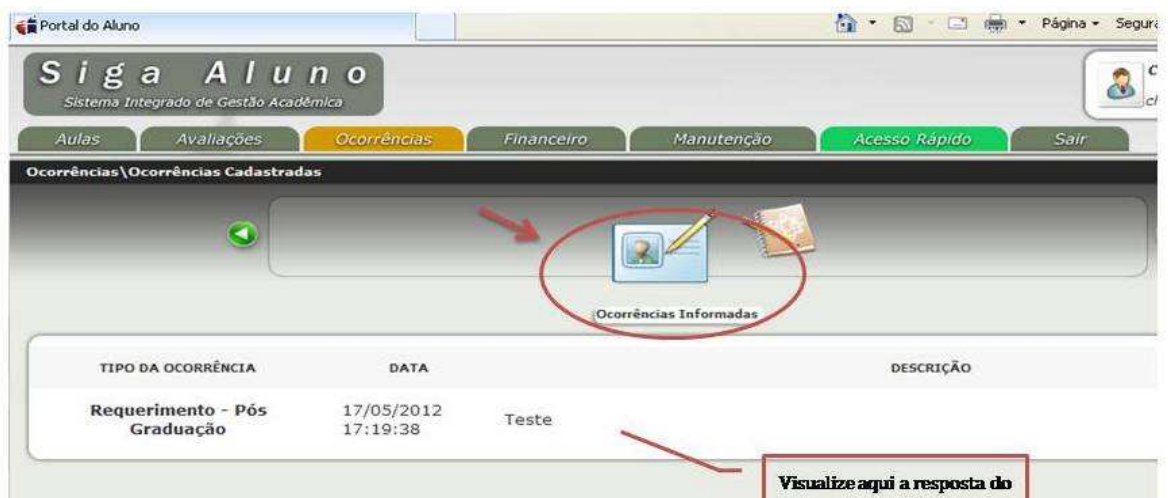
Portal do Aluno

Página ▾ Segura

Siga Aluno
Sistema Integrado de Gestão Acadêmica

Aulas | Avaliações | Ocorrências | Financeiro | Manutenção | Acesso Rápido | Sair

Ocorrências\Ocorrências Cadastradas

Ocorrências Informadas

| TIPO DA OCORRÊNCIA | DATA | DESCRIÇÃO |
|---|---|---|
| Requerimento - Pós Graduação | 17/05/2012 17:19:38 | Teste |

Visualize aqui a resposta do